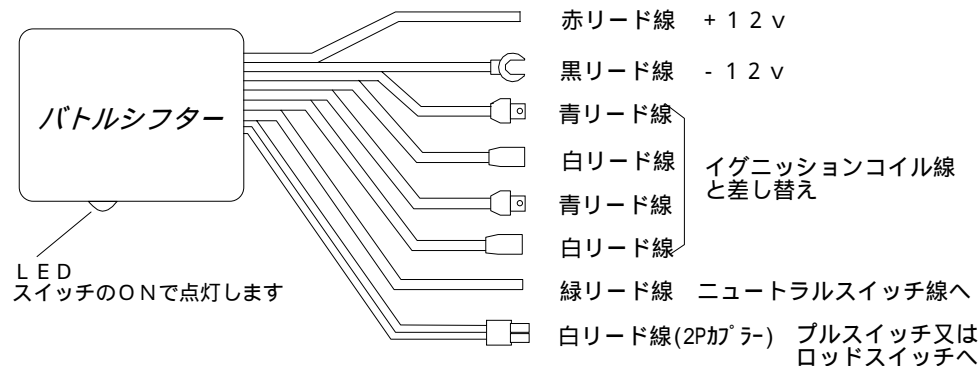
バトルシフター

赤リード線　＋１２ｖ

黒リード線　－１２ｖ

青リード線

白リード線

青リード線

白リード線

イグニッションコイル線と差し替え

緑リード線　ニュートラルスイッチ線へ

白リード線(2Pｶﾌﾟﾗｰ)　プルスイッチ又はロッドスイッチへ

ＬＥＤ
スイッチのＯＮで点灯します